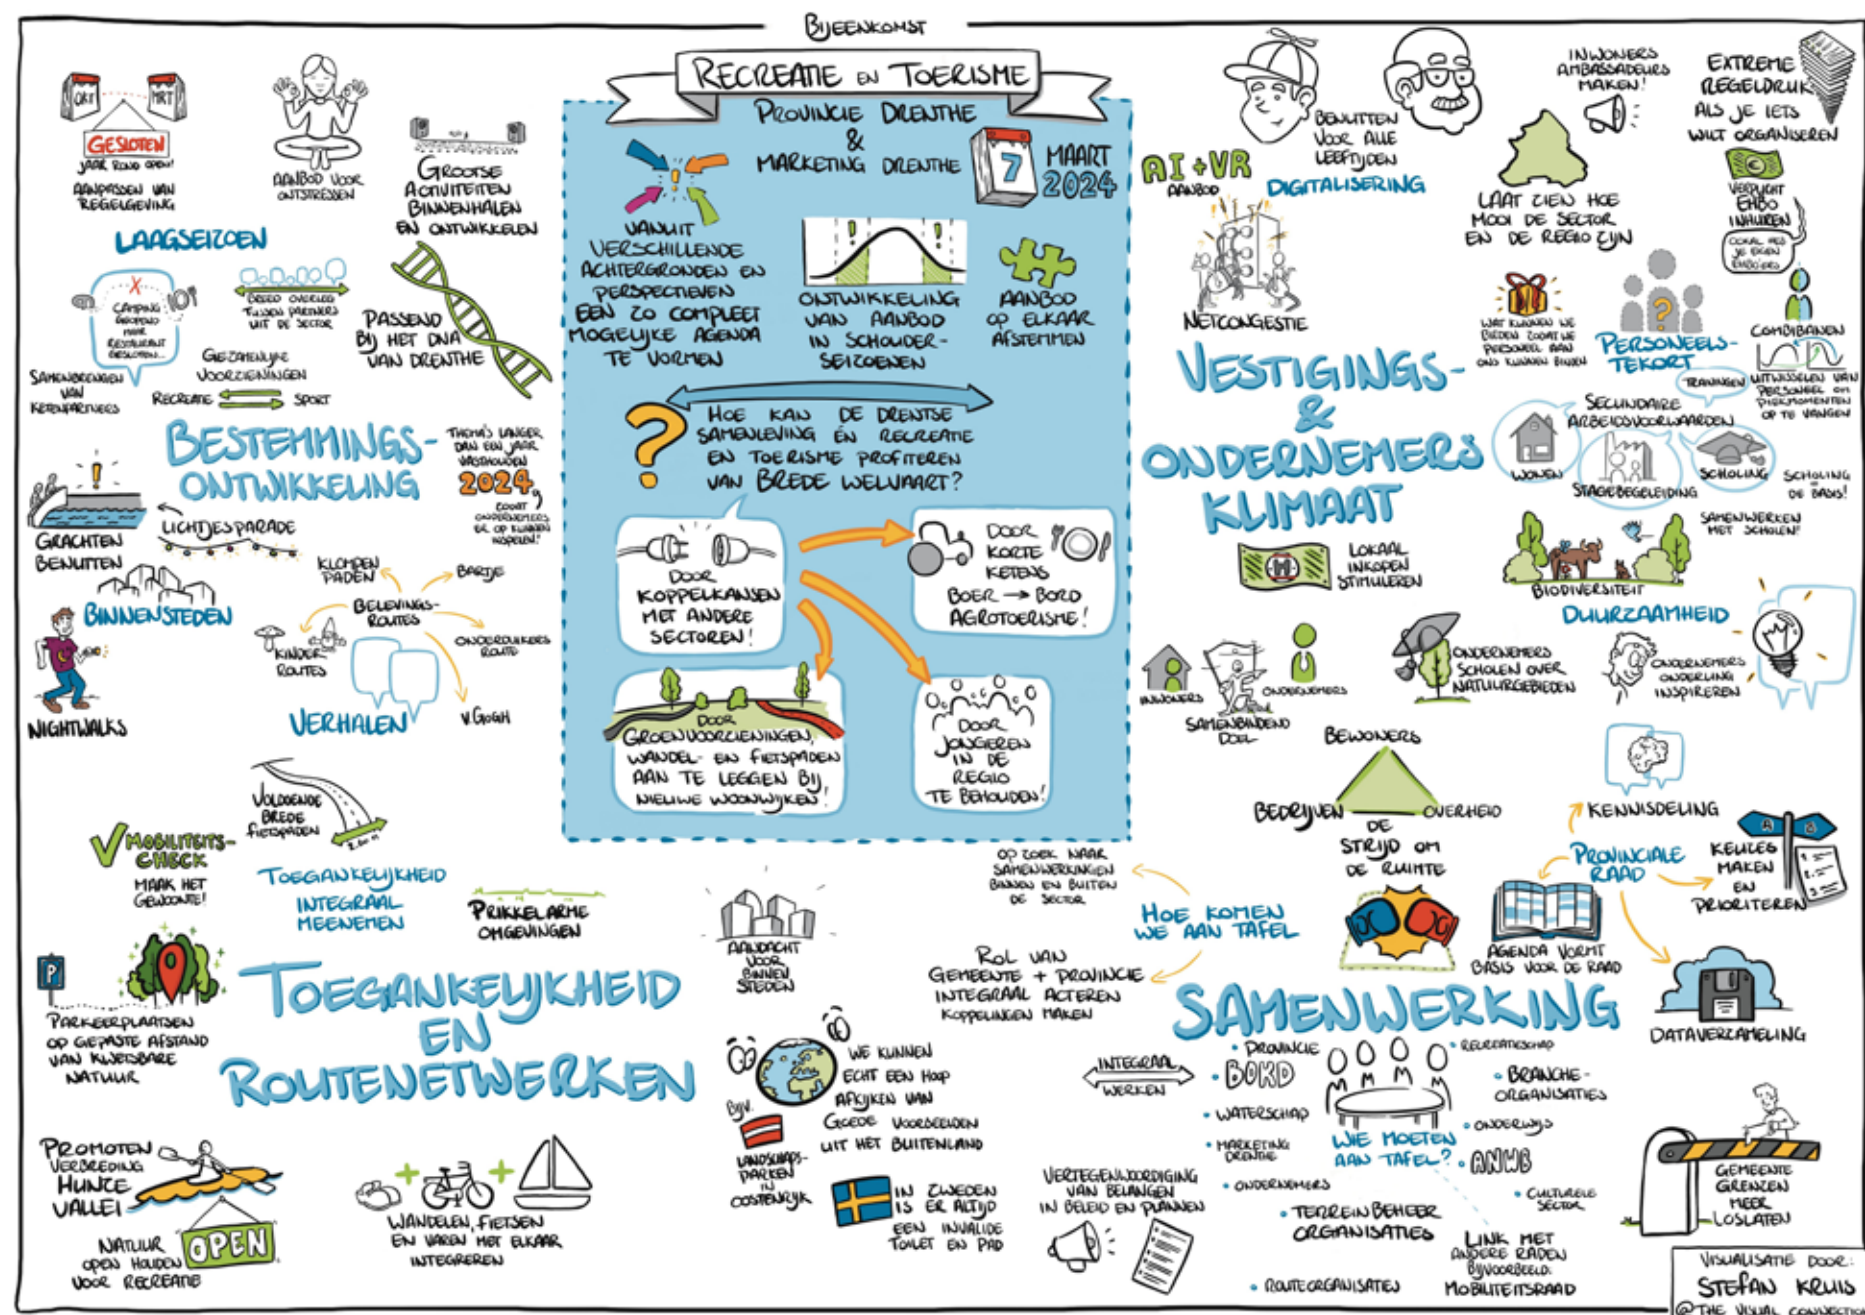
BIJEENKOMST

RECREATIE EN TOERISME

PROVINCIE DRENTHE & MARKETING DRENTHE

7 MAART 2024

VANUIT VERSCHILLENDE ACHTERGRONDEN EN PERSPECTIEVEN EEN ZO COMPLEET MOGELIJKE AGENDA TE VORMEN

ONTWIKKELING VAN AANBOD IN SCHOUDER-SEIZOENEN

AANBOD OP ELKAAR AFSTEMMEN

HOE KAN DE DRENTSE SAMENLEVING EN RECREATIE EN TOERISME PROFITEREN VAN BREDE WELVAART?

DOOR KOPPELKANSEN MET ANDERE SECTOREN!

DOOR KORTE KETENS BOER → BORD AGROTOERISME!

DOOR GROENVOORZIENINGEN, WANDEL- EN FIETSPADEN AAN TE LEGGEN BIJ NIEUWE WOONWIJKEN!

DOOR JONGEREN IN DE REGIO TE BEHOUDEN!

OKT MRT GESLOTEN JAAR ROND OPEN! AANPASSEN VAN REGELGEVING

AANBOD VOOR ONTSTRESSEN

GROOTSE ACTIVITEITEN BINNENHALEN EN ONTWIKKELEN

LAAGSEIZOEN

CAMPING GEOPEND MAAR RESTAURANT GESLOTEN...

BREED OVERLEG TUSSEN PARTNERS UIT DE SECTOR

PASSEND BIJ HET DNA VAN DRENTHE

SAMENBRENGEN VAN KETENPARTNERS

GEZAMENLIJKE VOORZIENINGEN

RECREATIE SPORT

BESTEMMINGS-ONTWIKKELING

THEMA'S LANGER DAN EEN JAAR VASTHOUDEN 2024, ZODAT ONDERNEMERS ER OP KUNNEN INSPELEN!

GRACHTEN BENUTTEN

LICHTJESPARADE

KLOMPEN PADEN

BARTJE

BINNENSTEDEN

BELEVINGS-ROUTES

KINDER ROUTES

ONDERDUIKERS ROUTE

NIGHTWALKS

VERHALEN

V. GOGH

VOLDOENDE BREDE FIETSPADEN

MOBILITEITS-CHECK MAAK HET GEWOONTE!

TOEGANKELIJKHEID INTEGRAAL MEENEMEN

PRIKKELARME OMGEVINGEN

PARKEERPLAATSEN OP GEPASTE AFSTAND VAN KWETSBARE NATUUR

TOEGANKELIJKHEID EN ROUTENETWERKEN

PROMOTEN VERBREDING HUNZE VALLEI

NATUUR OPEN HOUDEN VOOR RECREATIE

OPEN

WANDELEN, FIETSEN EN VAREN MET ELKAAR INTEGREREN

AANDACHT VOOR BINNEN STEDEN

WE KUNNEN ECHT EEN HOOP AFKIJKEN VAN GOEDE VOORBEELDEN UIT HET BUITENLAND

BIJV. LANDSCHAPS-PARKEN IN OOSTENRIJK

IN ZWEDEN IS ER ALTIJD EEN INVALIDE TOILET EN PAD

AI + VR AANBOD

BENUTTEN VOOR ALLE LEEFTIJDEN

DIGITALISERING

NETCONGESTIE

INWONERS AMBASSADEURS MAKEN!

LAAT ZIEN HOE MOOI DE SECTOR EN DE REGIO ZIJN

EXTREME REGELDRUK ALS JE IETS WILT ORGANISEREN

VERPLICHT EHBO INHUREN (OOK ALS JE EIGEN EHBO'ERS)

WAT KUNNEN WE BIEDEN ZODAT WE PERSONEEL AAN ONS KUNNEN BINDEN

PERSONEELS-TEKORT

COMBIBANEN

UITWISSELEN VAN PERSONEEL OM PIEKMOMENTEN OP TE VANGEN

TRAINEN

VESTIGINGS- & ONDERNEMERS KLIMAAT

SECUNDAIRE ARBEIDSVOORWAARDEN

WONEN STAGEBEGELEIDING SCHOLING

SCHOLING DE BASIS!

SAMENWERKEN MET SCHOLEN!

LOKAAL INKOPEN STIMULEREN

BIODIVERSITEIT

DUURZAAMHEID

INWONERS ONDERNEMERS SAMENBINDEND DOEL

ONDERNEMERS SCHOLEN OVER NATUURGEBIEDEN

ONDERNEMERS ONDERLING INSPIREREN

BEWONERS BEDRIJVEN OVERHEID

DE STRIJD OM DE RUIMTE

KENNISDELING

PROVINCIALE RAAD

KEUZES MAKEN EN PRIORITEREN

OP ZOEK NAAR SAMENWERKINGEN BINNEN EN BUITEN DE SECTOR

HOE KOMEN WE AAN TAFEL

ROL VAN GEMEENTE + PROVINCIE INTEGRAAL ACTEREN KOPPELINGEN MAKEN

AGENDA VORMT BASIS VOOR DE RAAD

DATAVERZAMELING

SAMENWERKING

INTEGRAAL WERKEN

• PROVINCIE • BOKD • WATERSCHAP • MARKETING DRENTHE • ONDERNEMERS • TERREINBEHEER ORGANISATIES • ROUTEORGANISATIES

• RECREATIESCHAP • BRANCHE-ORGANISATIES • ONDERWIJS • ANWB • CULTURELE SECTOR

WIE MOETEN AAN TAFEL?

VERTEGENWOORDIGING VAN BELANGEN IN BELEID EN PLANNEN

LINK MET ANDERE RADEN BIJVOORBEELD: MOBILITEITSRAAD

GEMEENTE GRENZEN MEER LOSLATEN

VISUALISATIE DOOR: STEFAN KRUIS @THE VISUAL CONNECTION